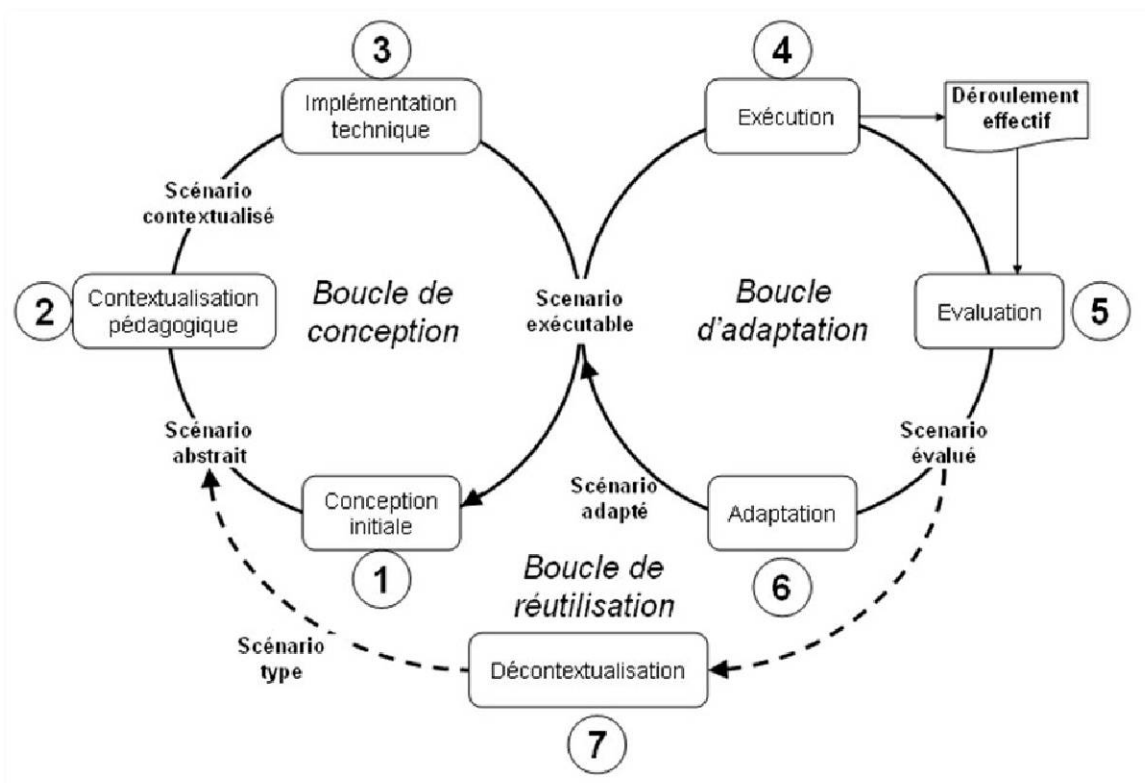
3
Implémentation technique

4
Exécution

Déroulement effectif

Scénario contextualisé

2
Contextualisation pédagogique

Boucle de conception

Scenario exécutable

Boucle d'adaptation

Evaluation
5

Scénario abstrait

Scenario évalué

Scénario adapté

Conception initiale

Adaptation

1

Boucle de réutilisation

6

Scénario type

Décontextualisation

7